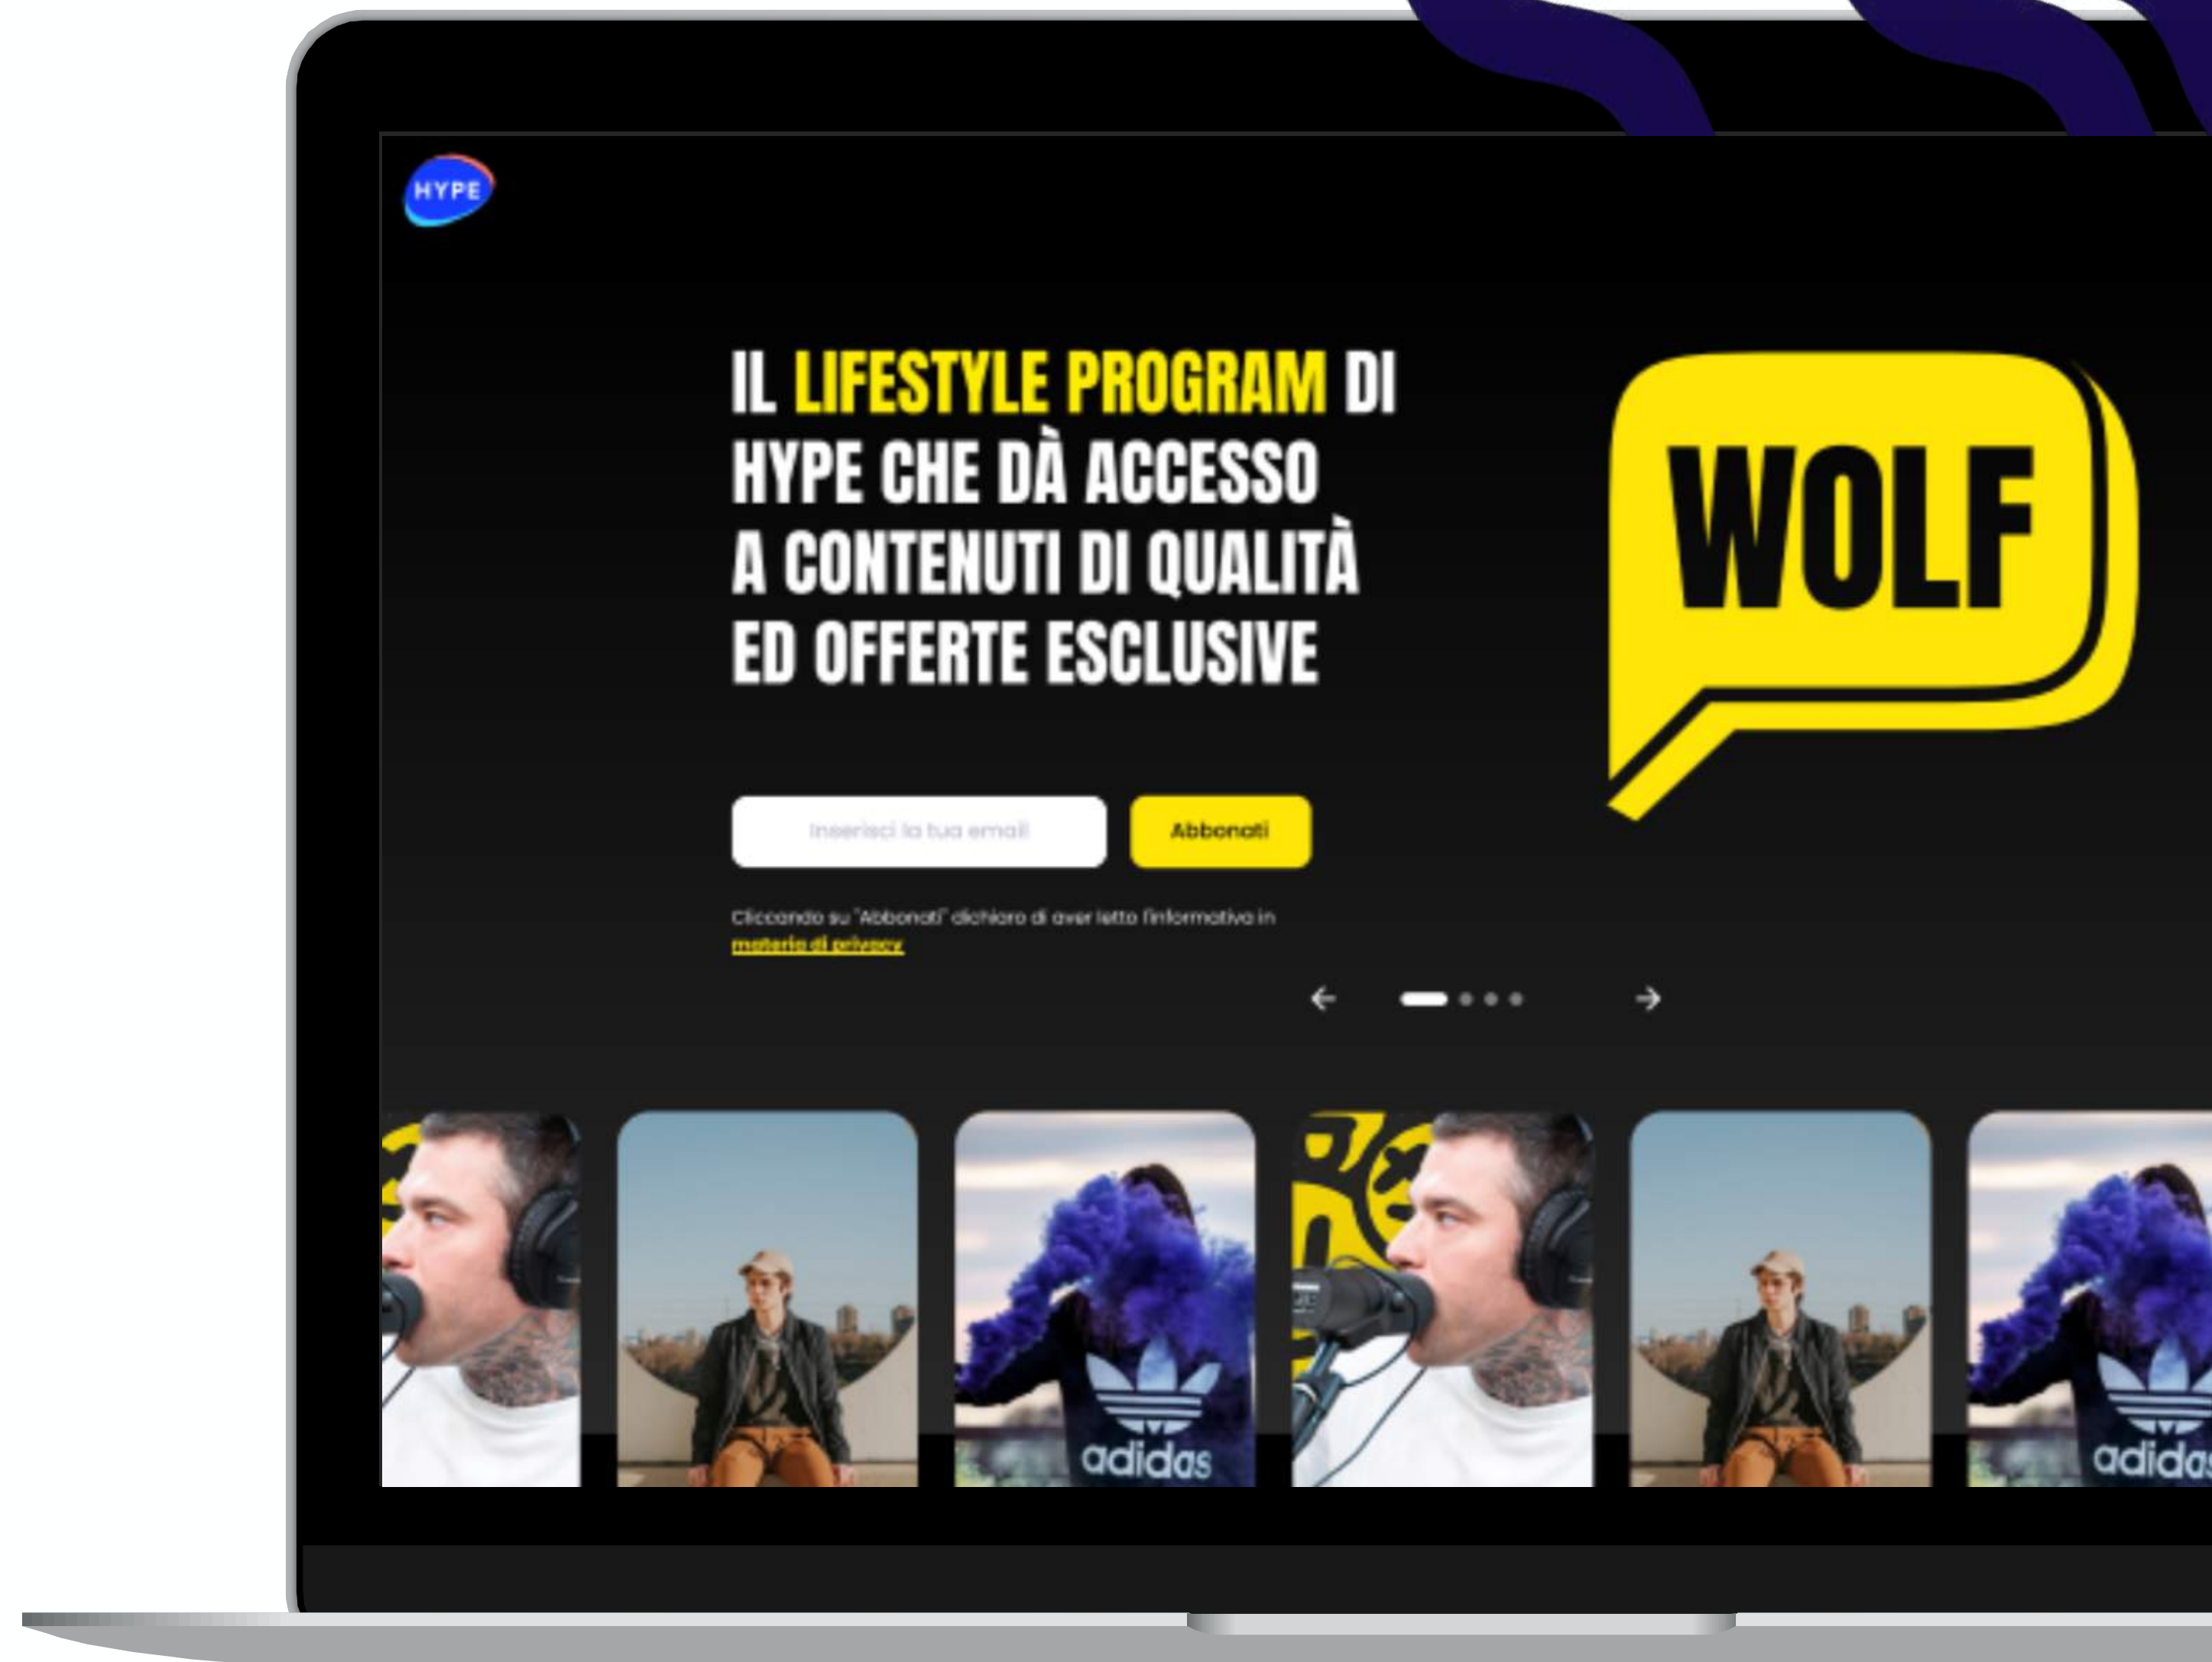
HYPE

IL LIFESTYLE PROGRAM DI HYPE CHE DÀ ACCESSO A CONTENUTI DI QUALITÀ ED OFFERTE ESCLUSIVE

WOLF

Inserisci la tua email

Abbonati

Cliccando su "Abbonati" dichiaro di aver letto l'informativa in materia di privacy

adidas

adidas